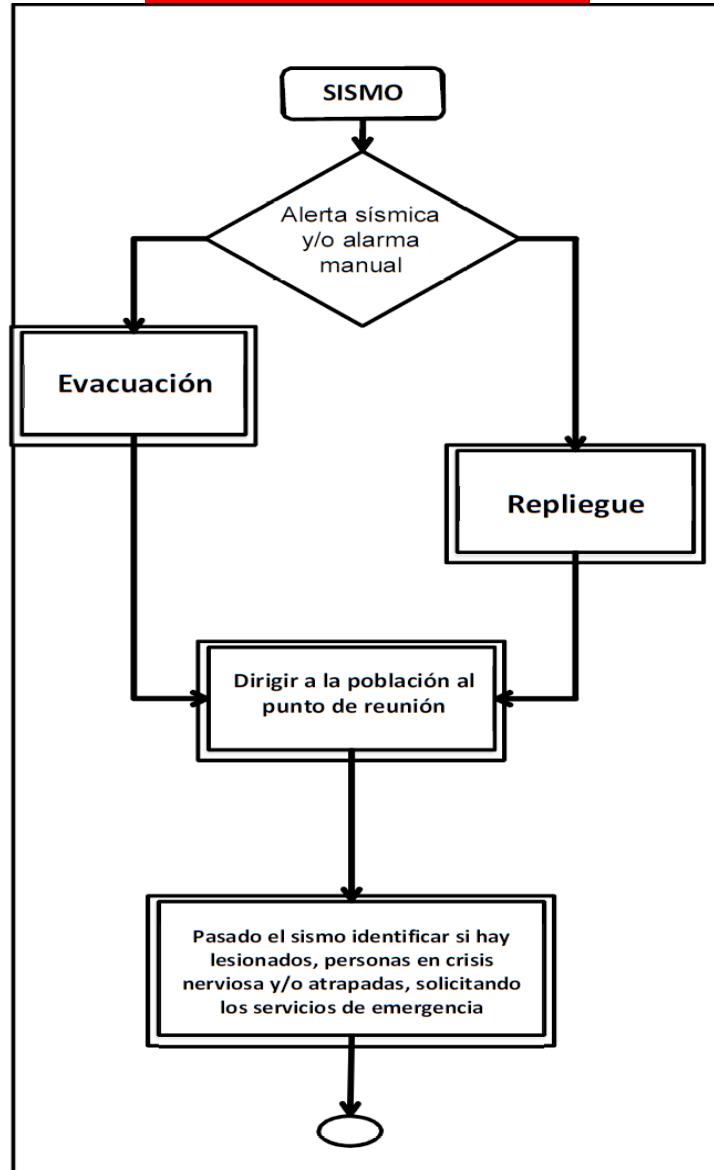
SISMO

Alerta sísmica y/o alarma manual

Evacuación

Repliegue

Dirigir a la población al punto de reunión

Pasado el sismo identificar si hay lesionados, personas en crisis nerviosa y/o atrapadas, solicitando los servicios de emergencia